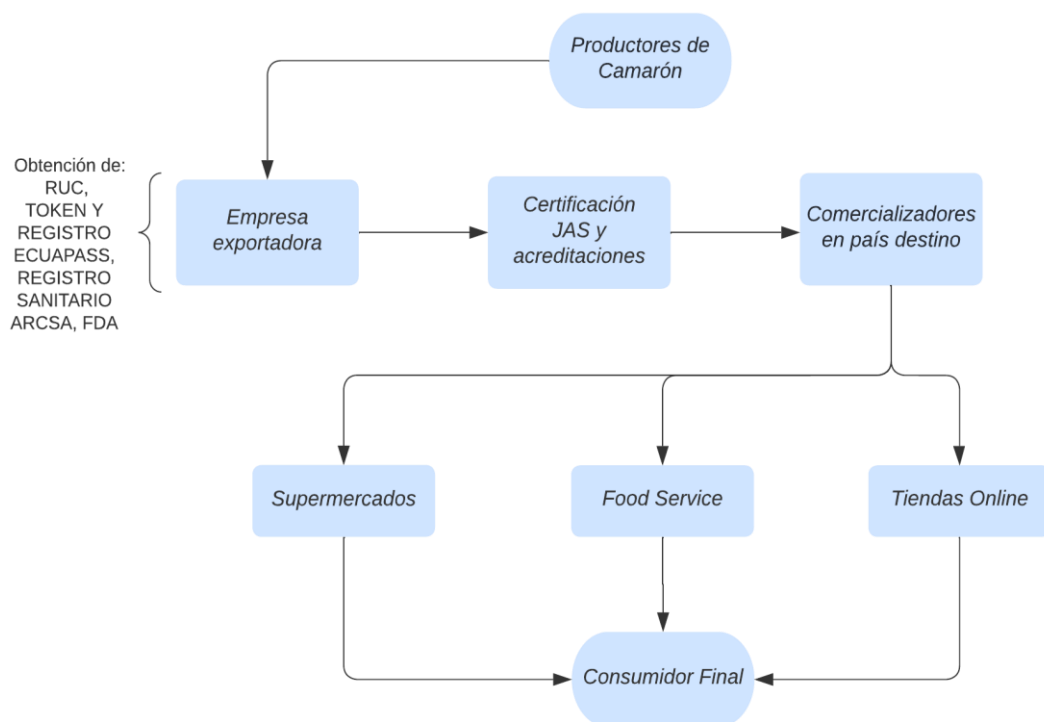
Productores de Camarón

Obtención de: RUC, TOKEN Y REGISTRO ECUAPASS, REGISTRO SANITARIO ARCSA, FDA

Empresa exportadora

Certificación JAS y acreditaciones

Comercializadores en país destino

Supermercados

Food Service

Tiendas Online

Consumidor Final